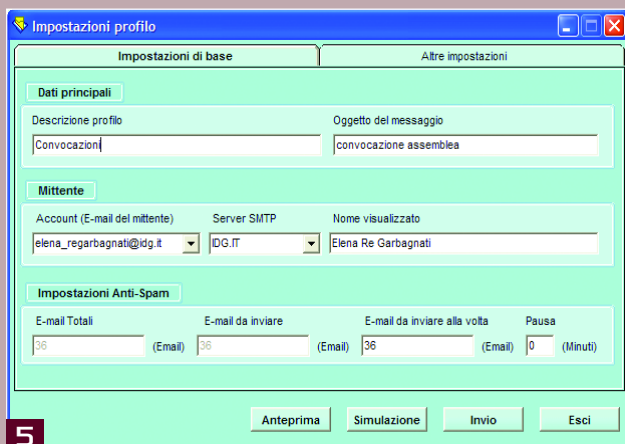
Impostazioni profilo

Impostazioni di base | Altre impostazioni

Dati principali

Descrizione profilo
Convocazioni

Oggetto del messaggio
convocazione assemblea

Mittente

Account (E-mail del mittente)
elena_regarbagnati@idg.it

Server SMTP
IDG.IT

Nome visualizzato
Elena Re Garbagnati

Impostazioni Anti-Spam

E-mail Totali
36 (Email)

E-mail da inviare
36 (Email)

E-mail da inviare alla volta
36 (Email)

Pausa
0 (Minuti)

Anteprima Simulazione Invio Esci

5